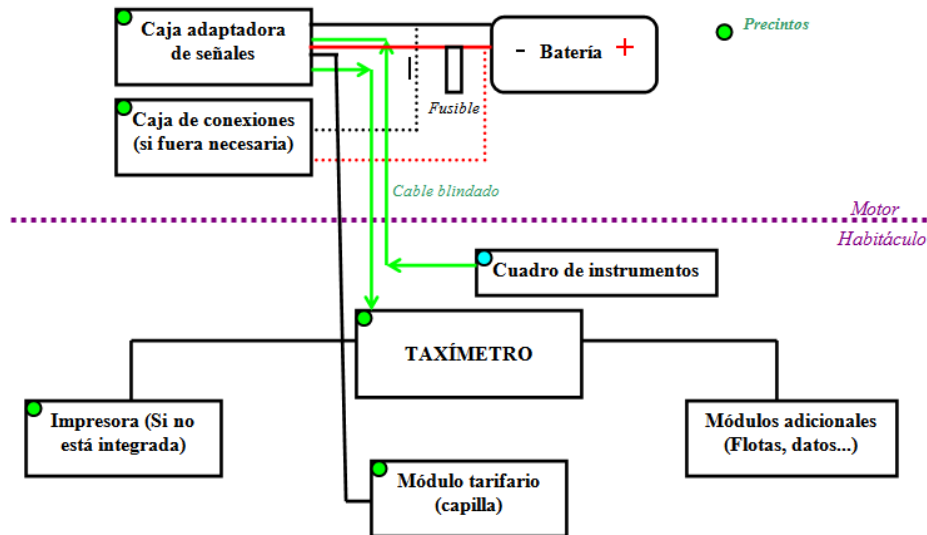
Caja adaptadora de señales

- Batería +

Precintos

Fusible

Caja de conexiones (si fuera necesaria)

Cable blindado

Motor

Habitáculo

Cuadro de instrumentos

TAXÍMETRO

Impresora (Si no está integrada)

Módulos adicionales (Flotas, datos...)

Módulo tarifario (capilla)